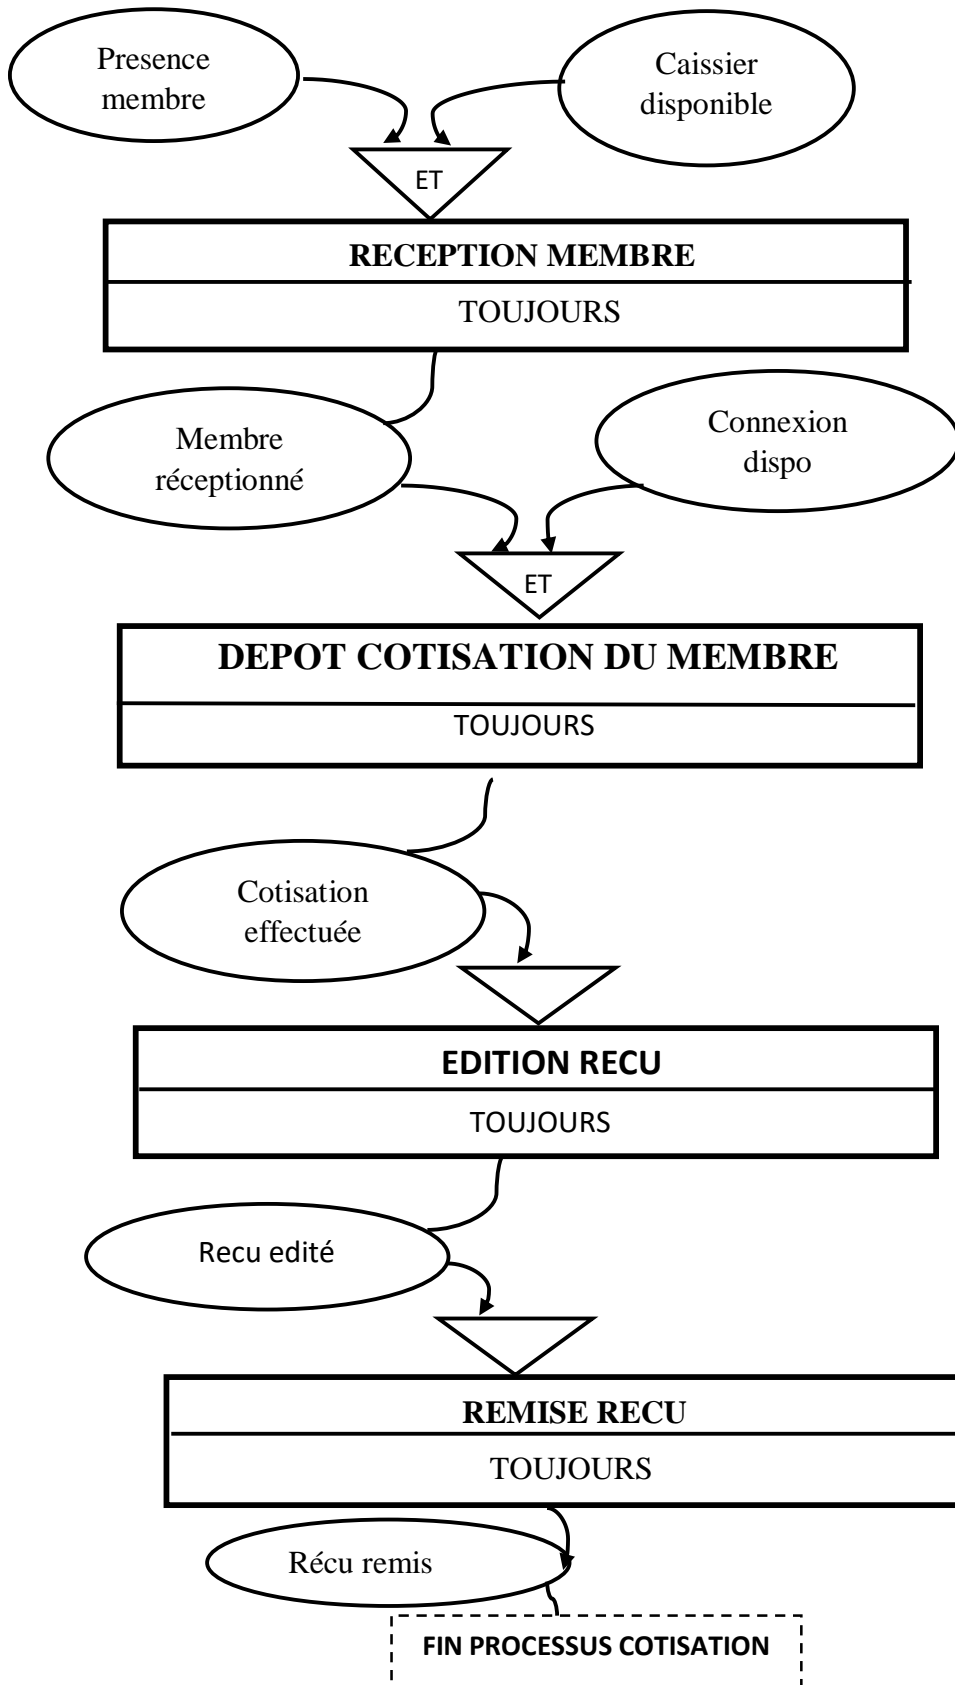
Presence membre

Caissier disponible

ET

RECEPTION MEMBRE

TOUJOURS

Membre réceptionné

Connexion dispo

ET

DEPOT COTISATION DU MEMBRE

TOUJOURS

Cotisation effectuée

EDITION RECU

TOUJOURS

Recu edité

REMISE RECU

TOUJOURS

Récu remis

FIN PROCESSUS COTISATION